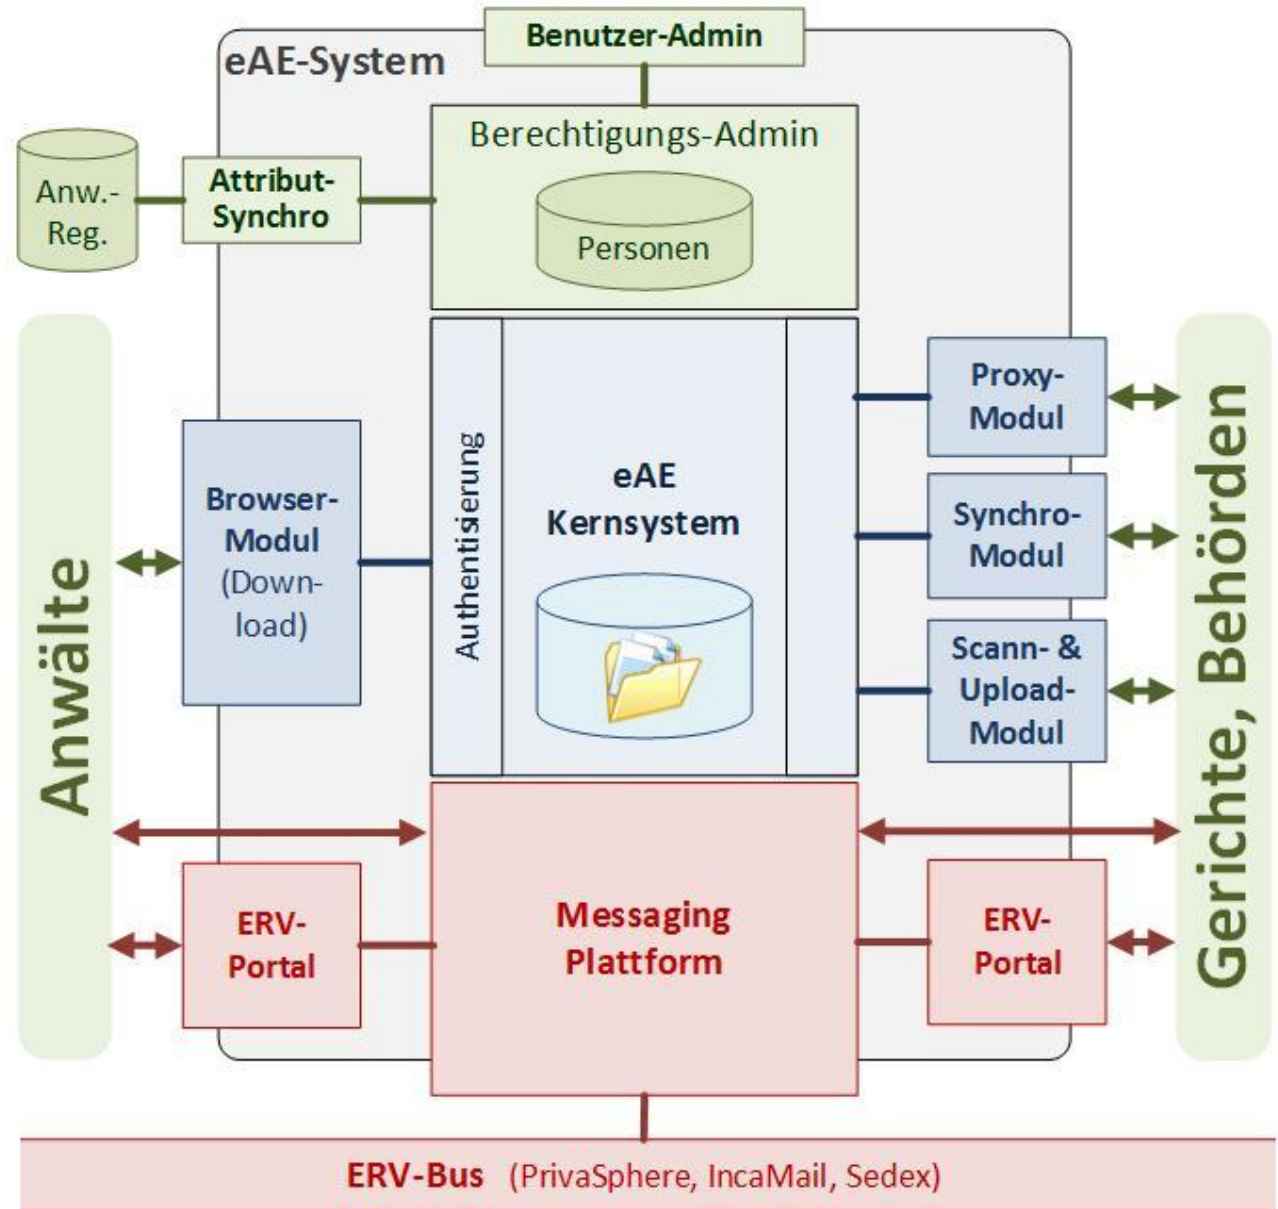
Benutzer-Admin

eAE-System

Berechtigungs-Admin

Personen

Anw.-Reg.

Attribut-Synchro

Anwälte

Browser-Modul (Download)

Authentisierung

eAE Kernsystem

Proxy-Modul

Synchro-Modul

Scann- & Upload-Modul

Gerichte, Behörden

ERV-Portal

Messaging Plattform

ERV-Portal

ERV-Bus (PrivaSphere, IncaMail, Sedex)